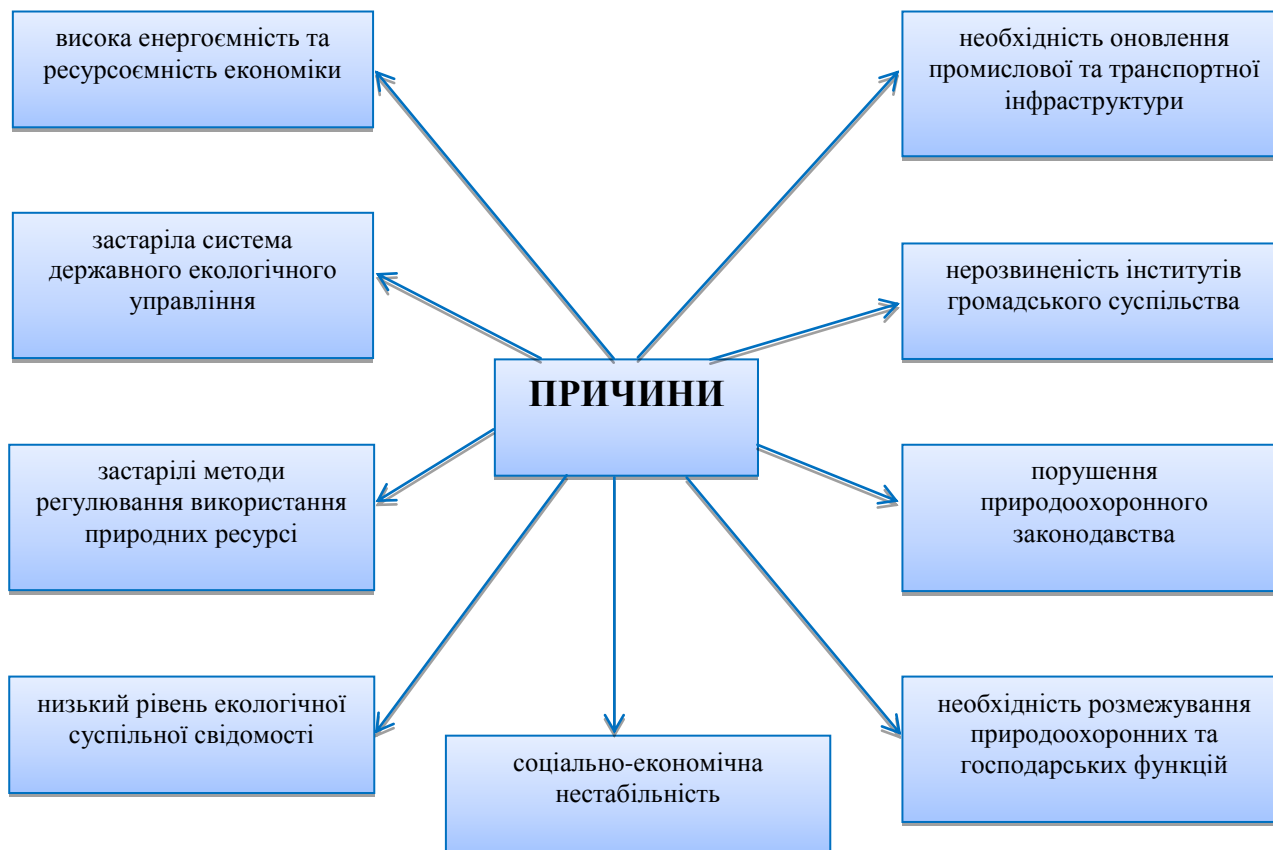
висока енергоємність та ресурсоємність економіки

необхідність оновлення промислової та транспортної інфраструктури

застаріла система державного екологічного управління

нерозвиненість інститутів громадського суспільства

ПРИЧИНИ

застарілі методи регулювання використання природних ресурсі

порушення природоохоронного законодавства

низький рівень екологічної суспільної свідомості

соціально-економічна нестабільність

необхідність розмежування природоохоронних та господарських функцій